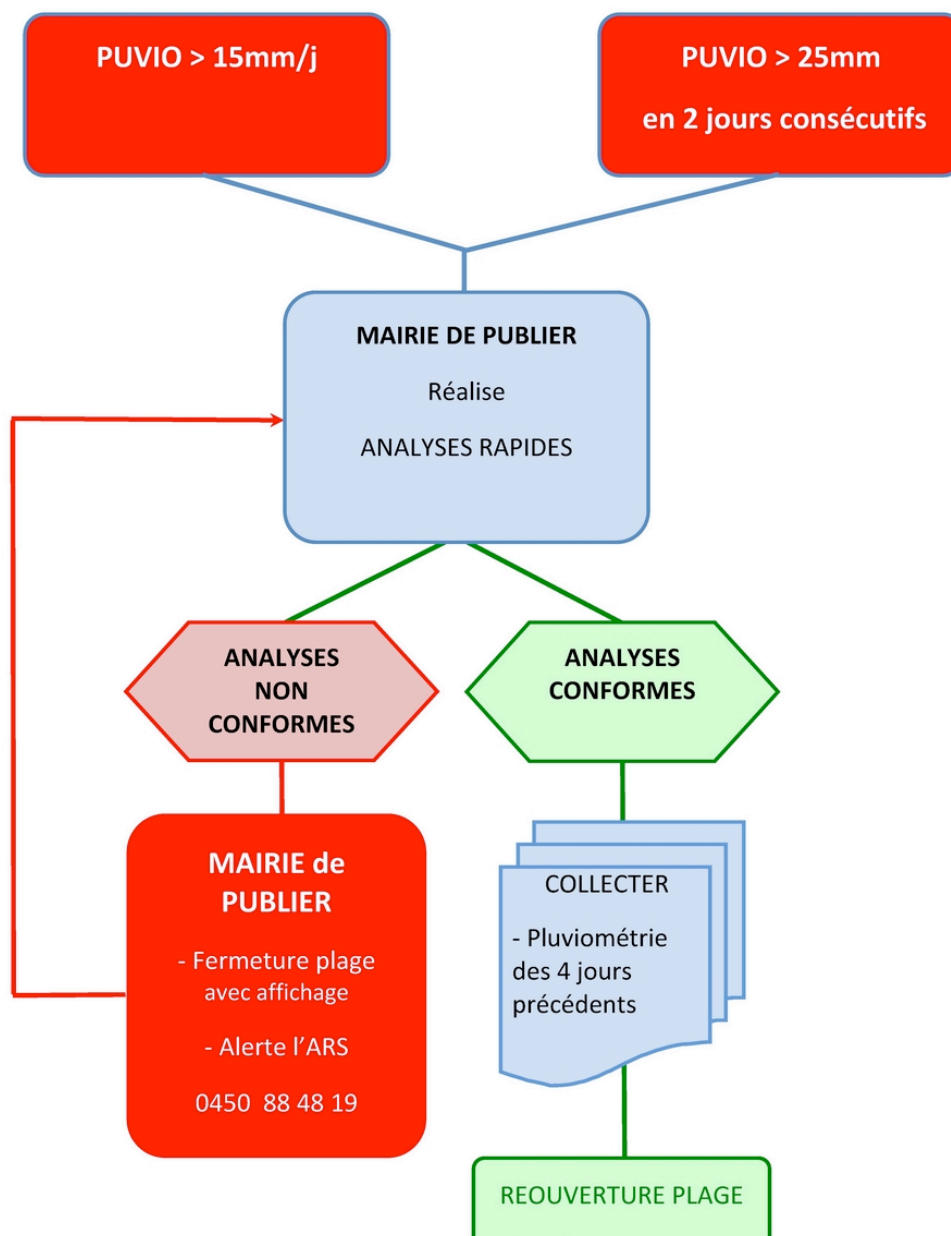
PUVIO > 15mm/j

PUVIO > 25mm

en 2 jours consécutifs

MAIRIE DE PUBLIER

Réalise

ANALYSES RAPIDES

ANALYSES NON CONFORMES

ANALYSES CONFORMES

MAIRIE de PUBLIER

- Fermeture plage avec affichage

- Alerte l'ARS

0450 88 48 19

COLLECTER

- Pluviométrie des 4 jours précédents

REOUVERTURE PLAGE